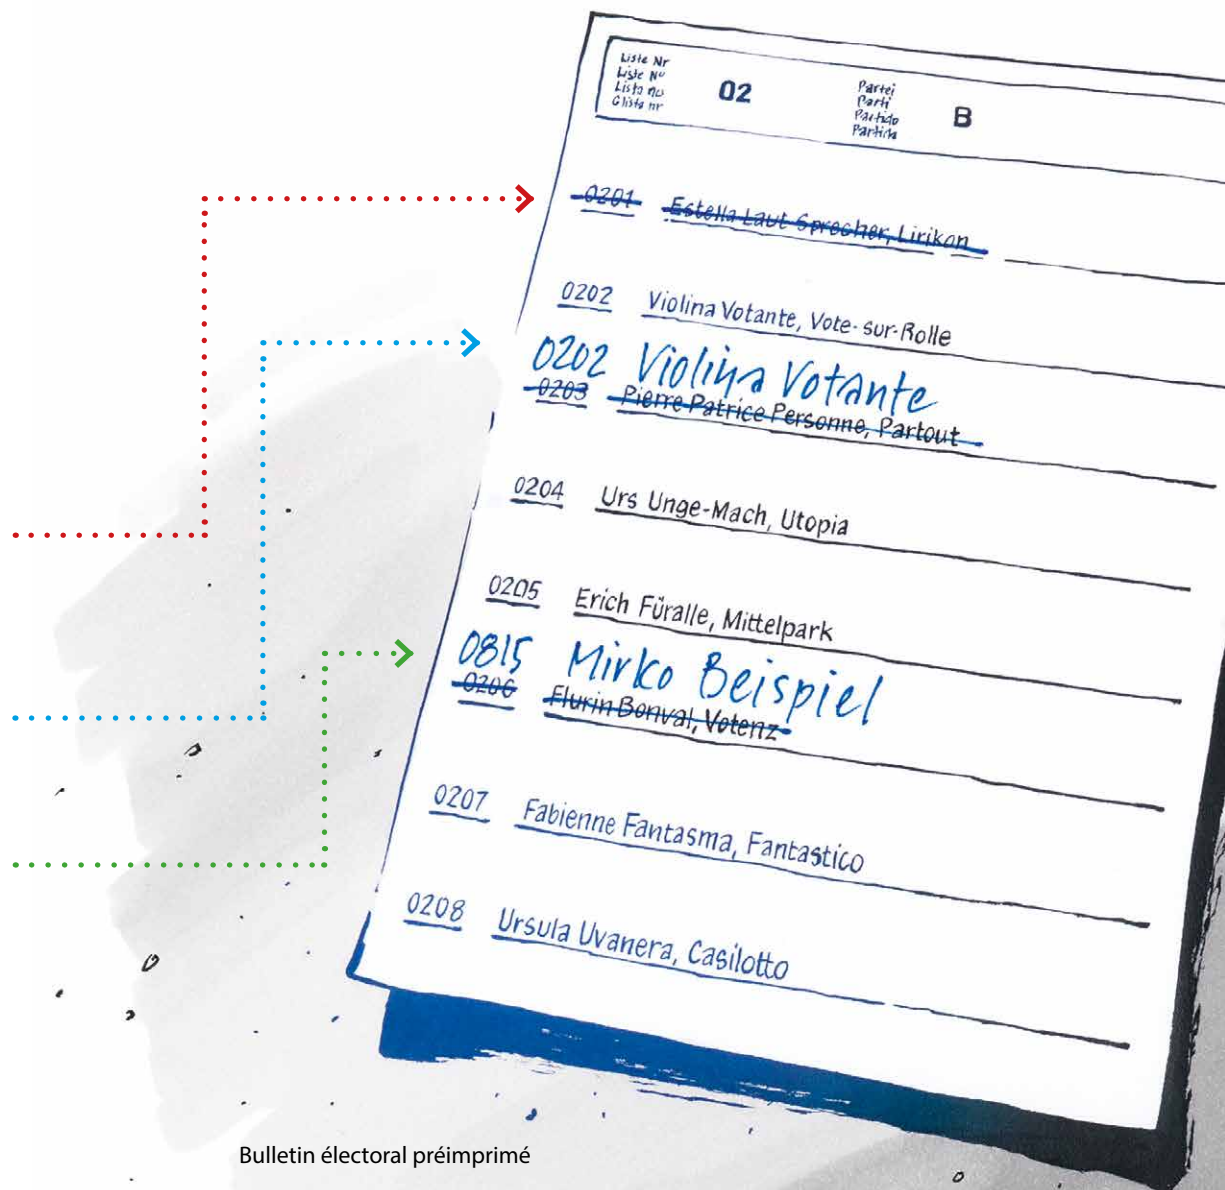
Liste Nr
Liste N°
Lista no
Glista nr

02

Partei
Parti
Partito
Partida

B

0201 Estella Laut-Sprecher, Lirikon

0202 Violina Votante, Vote-sur-Rolle

0202 Violina Votante
0203 Pierre Patrice Personne, Partout

0204 Urs Unge-Mach, Utopia

0205 Erich Füralle, Mittelpark

0815 Mirko Beispiel
0206 Flurin Bonval, Votenz

0207 Fabienne Fantasma, Fantastico

0208 Ursula Uvanera, Casilotto

Bulletin électoral préimprimé